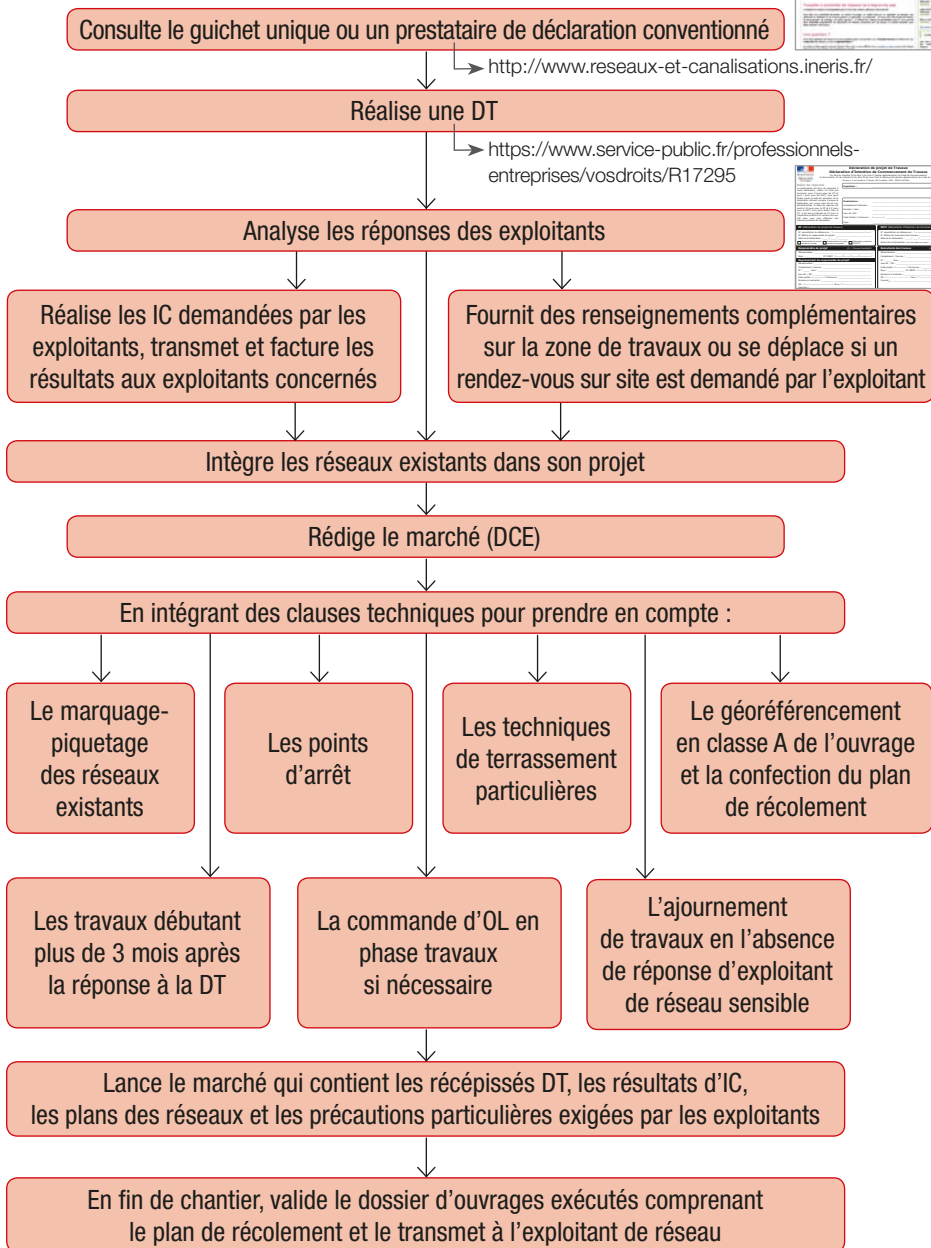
Consulte le guichet unique ou un prestataire de déclaration conventionné

http://www.reseaux-et-canalisations.ineris.fr/

Réalise une DT

https://www.service-public.fr/professionnels-entreprises/vosdroits/R17295

Analyse les réponses des exploitants

Réalise les IC demandées par les exploitants, transmet et facture les résultats aux exploitants concernés

Fournit des renseignements complémentaires sur la zone de travaux ou se déplace si un rendez-vous sur site est demandé par l'exploitant

Intègre les réseaux existants dans son projet

Rédige le marché (DCE)

En intégrant des clauses techniques pour prendre en compte :

Le marquage-piquetage des réseaux existants

Les points d'arrêt

Les techniques de terrassement particulières

Le géoréférencement en classe A de l'ouvrage et la confection du plan de récolement

Les travaux débutant plus de 3 mois après la réponse à la DT

La commande d'OL en phase travaux si nécessaire

L'ajournement de travaux en l'absence de réponse d'exploitant de réseau sensible

Lance le marché qui contient les récépissés DT, les résultats d'IC, les plans des réseaux et les précautions particulières exigées par les exploitants

En fin de chantier, valide le dossier d'ouvrages exécutés comprenant le plan de récolement et le transmet à l'exploitant de réseau